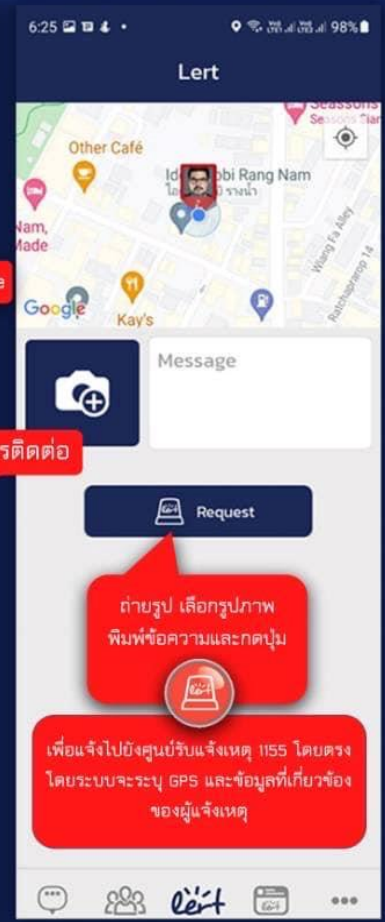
6:25 98%

Lert

Seasons

Other Café

Ideo Mobi Rang Nam

ไอดีโอ โมบิ รางน้ำ

Nam, Made

e

Wang Fa Alley

Ratchaprarop 14

Google

Kay's

Message

รติดต่อ

Request

ถ่ายรูป เลือกรูปภาพ พิมพ์ข้อความและกดปุ่ม

เพื่อแจ้งไปยังศูนย์รับแจ้งเหตุ 1155 โดยตรง โดยระบบจะระบุ GPS และข้อมูลที่เกี่ยวข้อง ของผู้แจ้งเหตุ

lert